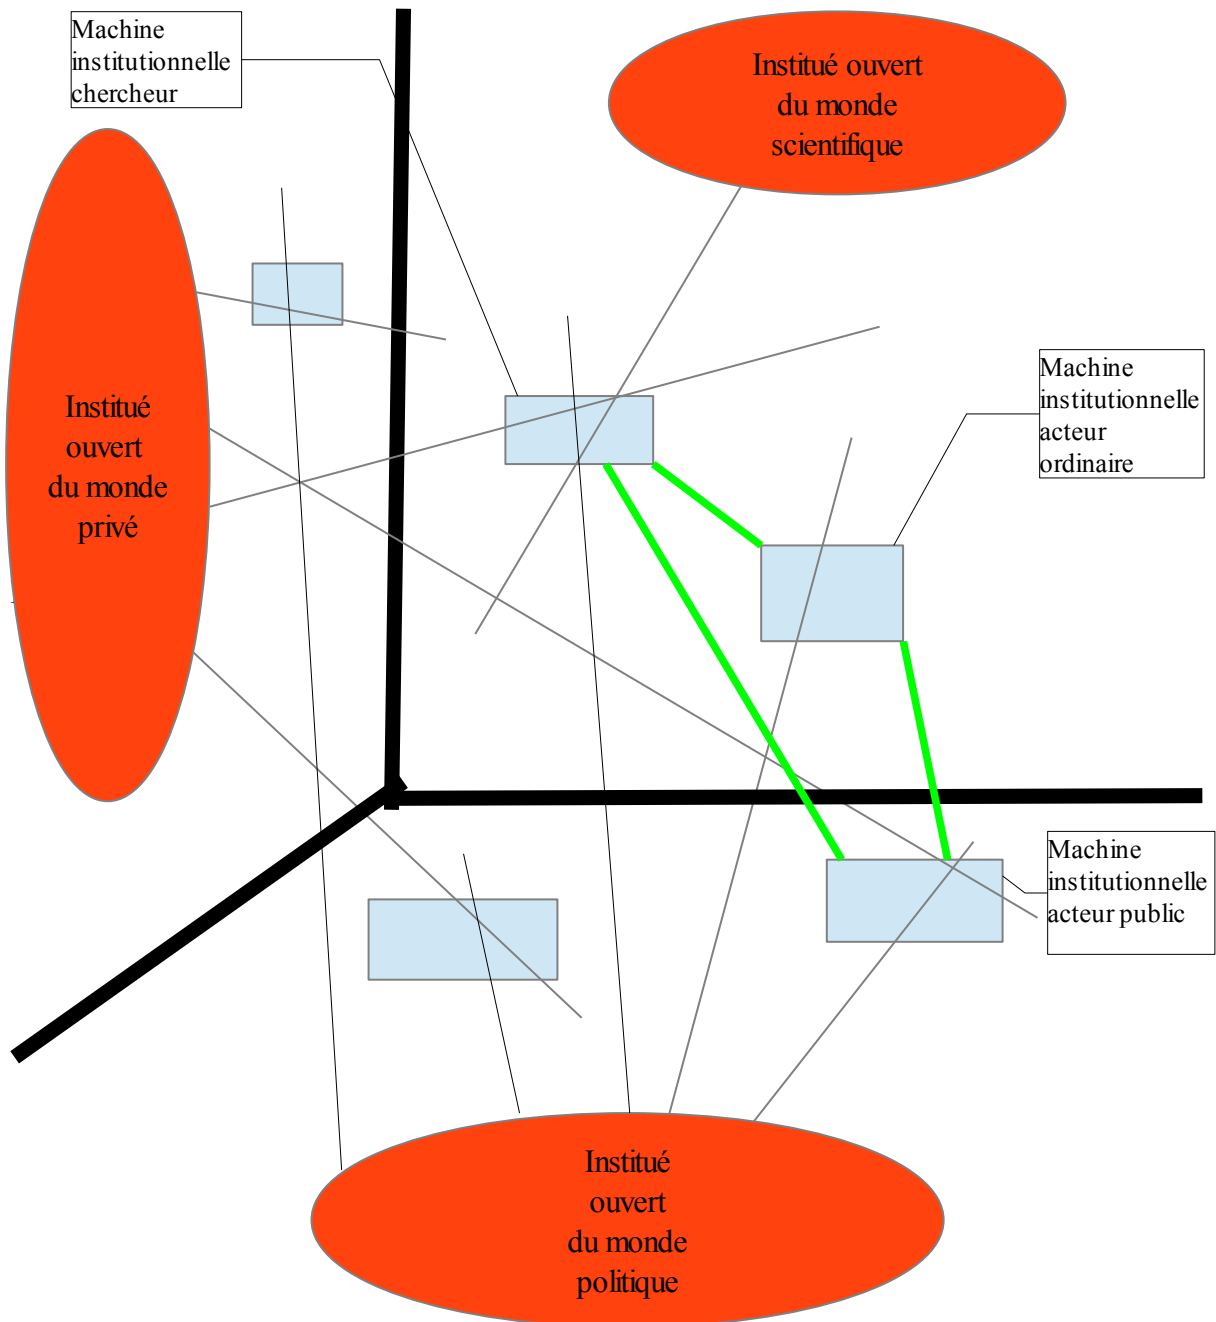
Machine institutionnelle chercheur

Institué ouvert du monde scientifique

Institué ouvert du monde privé

Machine institutionnelle acteur ordinaire

Machine institutionnelle acteur public

Institué ouvert du monde politique